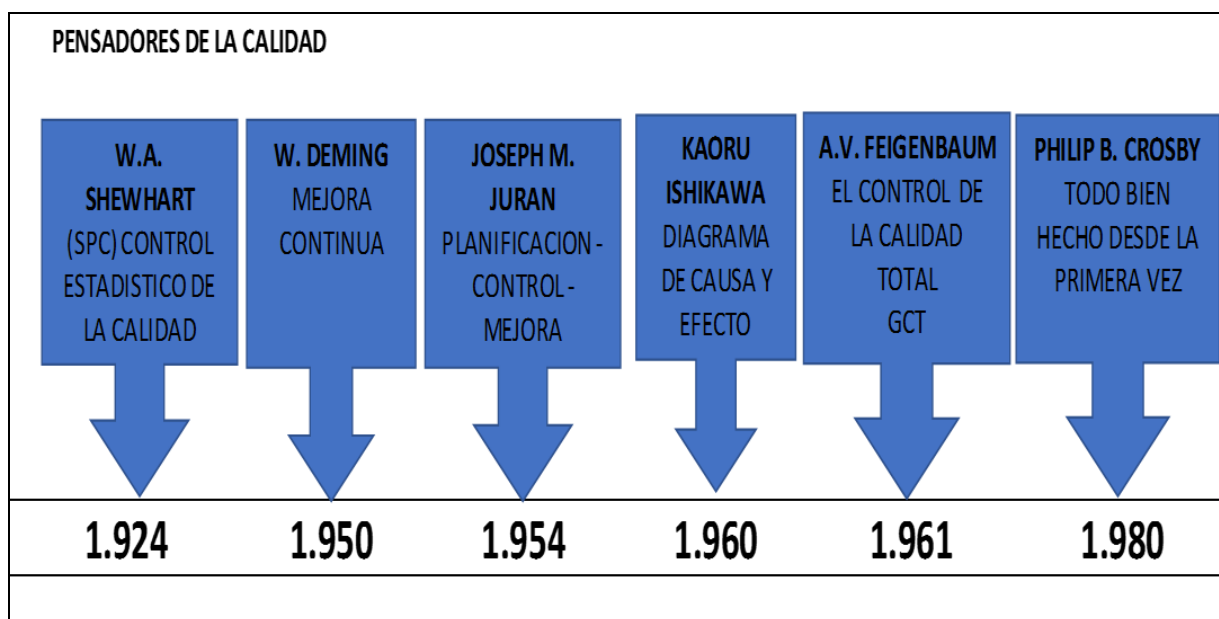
PENSADORES DE LA CALIDAD

W.A. SHEWHART
(SPC) CONTROL ESTADISTICO DE LA CALIDAD

W. DEMING
MEJORA CONTINUA

JOSEPH M. JURAN
PLANIFICACION - CONTROL - MEJORA

KAORU ISHIKAWA
DIAGRAMA DE CAUSA Y EFECTO

A.V. FEIGENBAUM
EL CONTROL DE LA CALIDAD TOTAL
GCT

PHILIP B. CROSBY
TODO BIEN HECHO DESDE LA PRIMERA VEZ

1.924

1.950

1.954

1.960

1.961

1.980